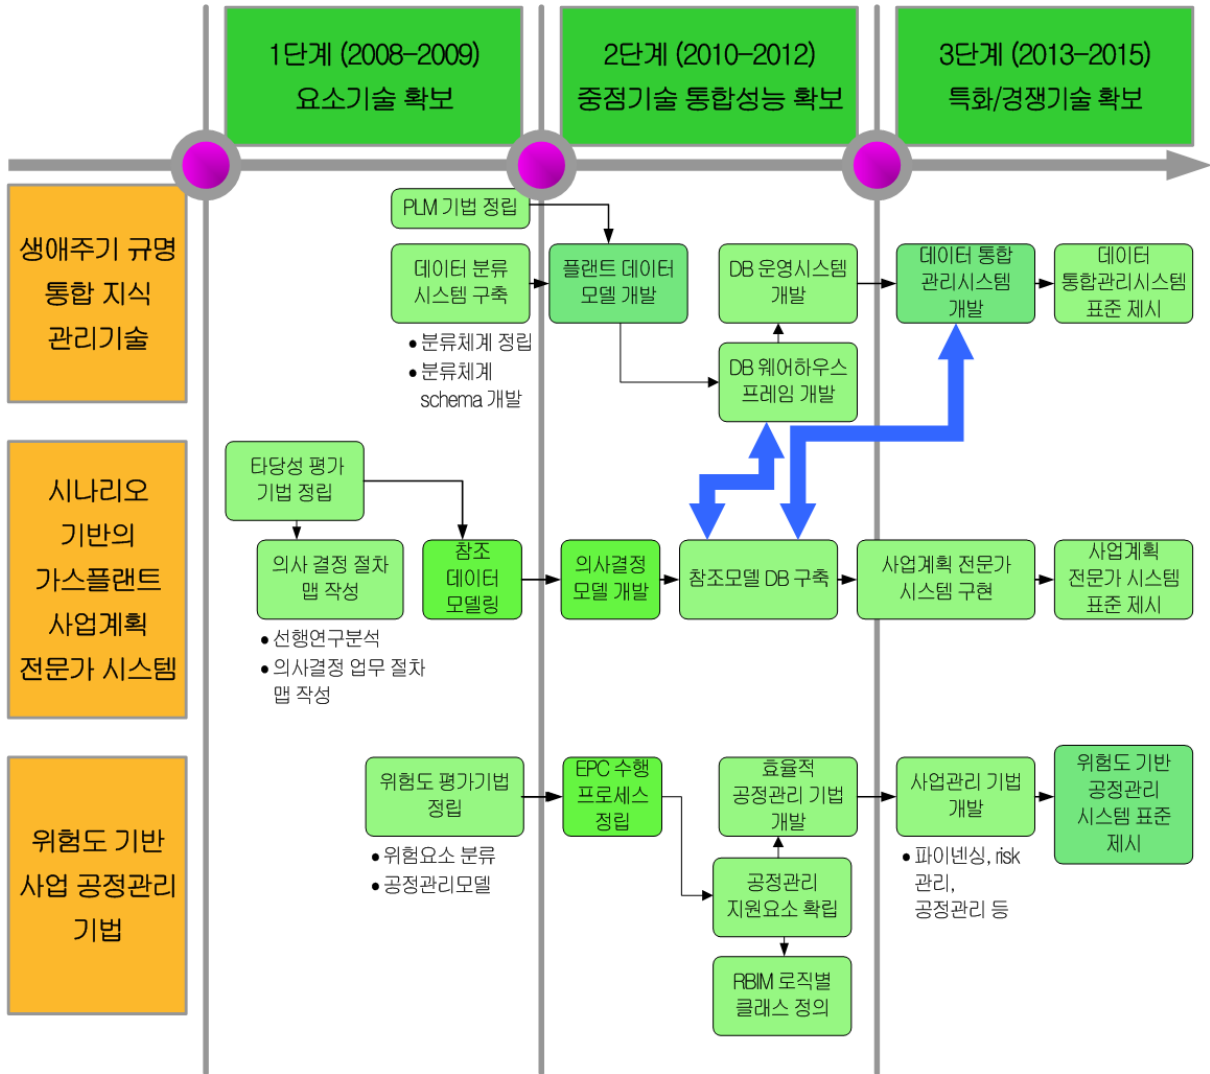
1단계 (2008-2009)
요소기술 확보

2단계 (2010-2012)
중점기술 통합성능 확보

3단계 (2013-2015)
특화/경쟁기술 확보

생애주기 규명 통합 지식 관리기술

PLM 기법 정립

데이터 분류 시스템 구축

• 분류체계 정립
• 분류체계 schema 개발

플랜트 데이터 모델 개발

DB 운영시스템 개발

DB 웨어하우스 프레임 개발

데이터 통합 관리시스템 개발

데이터 통합관리시스템 표준 제시

시나리오 기반의 가스플랜트 사업계획 전문가 시스템

타당성 평가 기법 정립

의사 결정 절차 맵 작성

• 선행연구분석
• 의사결정 업무 절차 맵 작성

참조 데이터 모델링

의사결정 모델 개발

참조모델 DB 구축

사업계획 전문가 시스템 구현

사업계획 전문가 시스템 표준 제시

위험도 기반 사업 공정관리 기법

위험도 평가기법 정립

• 위험요소 분류
• 공정관리모델

EPC 수행 프로세스 정립

효율적 공정관리 기법 개발

공정관리 지원요소 확립

RBIM 로직별 클래스 정의

사업관리 기법 개발

• 파이넨싱, risk 관리, 공정관리 등

위험도 기반 공정관리 시스템 표준 제시